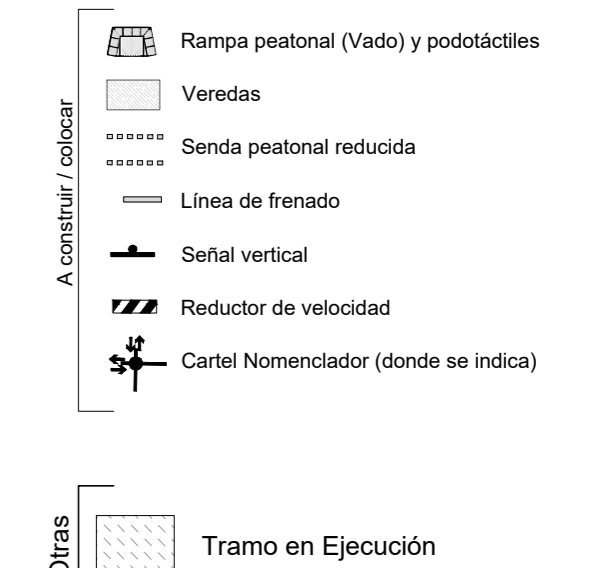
A construir / colocar

Rampa peatonal (Vado) y podotáctiles

Veredas

Senda peatonal reducida

Línea de frenado

Señal vertical

Reductor de velocidad

Cartel Nomenclador (donde se indica)

Otras

Tramo en Ejecución